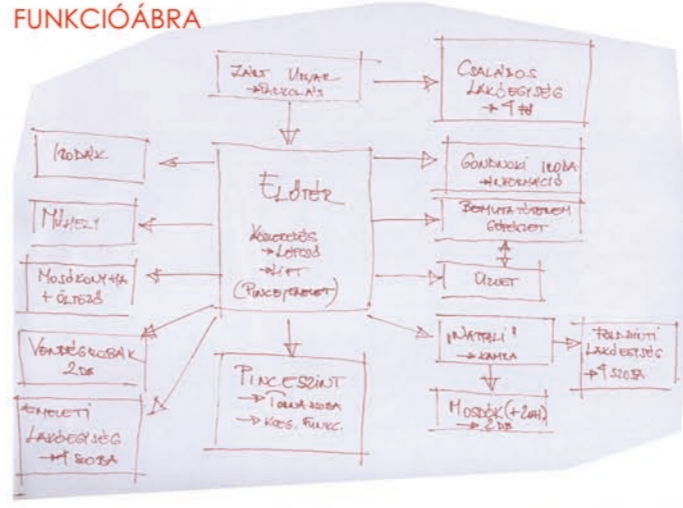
FUNKCIÓÁBRA

ZÁRT UDVAR
→PARKOLÁS

CSALÁDOS LAKÓEGYSÉG
→4 fő

IRODÁK

ELŐTÉR

KÖZLEKEDÉS
→LÉPCSŐ
→LIFT
(PINCE/EMELET)

GONDNOKI IRODA
→INFORMÁCIÓ

MŰHELY

BEMUTATÓTEREM
GÉPEKNEK

MOSÓKONYHA
+ ÖLTÖZŐ

ÜZLET

VENDÉGSZOBÁK
2 DB

„WATRA"
→KAMRA

FÖLDSZINTI LAKÓEGYSÉG
→1 SZOBA

EMELETI LAKÓEGYSÉG
→1 SZOBA

PINCESZINT
→TORNASZOBA
→KOZ. FUNKC.

MOSDÓK (+ZUH)
→2 DB